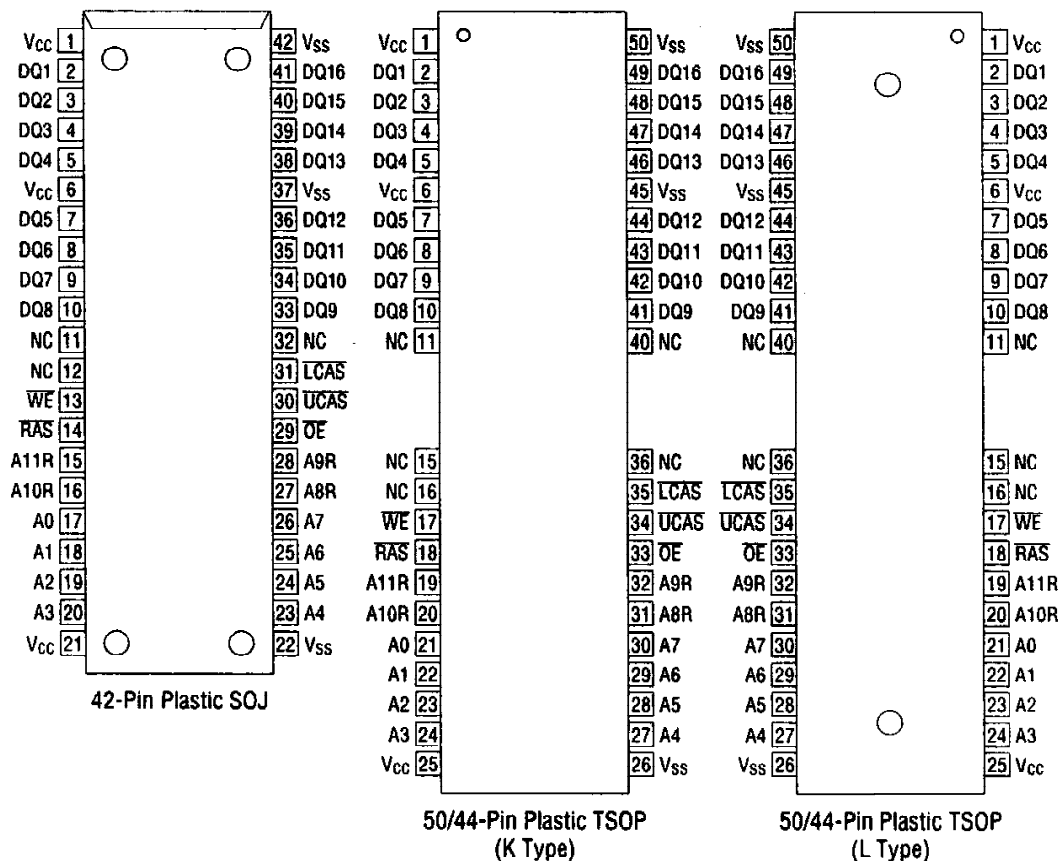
| | | | |
|---|---|---|---|
| $V_{CC}$ | 1 | 42 | $V_{SS}$ |
| DQ1 | 2 | 41 | DQ16 |
| DQ2 | 3 | 40 | DQ15 |
| DQ3 | 4 | 39 | DQ14 |
| DQ4 | 5 | 38 | DQ13 |
| $V_{CC}$ | 6 | 37 | $V_{SS}$ |
| DQ5 | 7 | 36 | DQ12 |
| DQ6 | 8 | 35 | DQ11 |
| DQ7 | 9 | 34 | DQ10 |
| DQ8 | 10 | 33 | DQ9 |
| NC | 11 | 32 | NC |
| NC | 12 | 31 | $\overline{LCAS}$ |
| $\overline{WE}$ | 13 | 30 | $\overline{UCAS}$ |
| $\overline{RAS}$ | 14 | 29 | $\overline{OE}$ |
| A11R | 15 | 28 | A9R |
| A10R | 16 | 27 | A8R |
| A0 | 17 | 26 | A7 |
| A1 | 18 | 25 | A6 |
| A2 | 19 | 24 | A5 |
| A3 | 20 | 23 | A4 |
| $V_{CC}$ | 21 | 22 | $V_{SS}$ |

42-Pin Plastic SOJ

| | | | |
|---|---|---|---|
| $V_{CC}$ | 1 | 50 | $V_{SS}$ |
| DQ1 | 2 | 49 | DQ16 |
| DQ2 | 3 | 48 | DQ15 |
| DQ3 | 4 | 47 | DQ14 |
| DQ4 | 5 | 46 | DQ13 |
| $V_{CC}$ | 6 | 45 | $V_{SS}$ |
| DQ5 | 7 | 44 | DQ12 |
| DQ6 | 8 | 43 | DQ11 |
| DQ7 | 9 | 42 | DQ10 |
| DQ8 | 10 | 41 | DQ9 |
| NC | 11 | 40 | NC |
| NC | 15 | 36 | NC |
| NC | 16 | 35 | $\overline{LCAS}$ |
| $\overline{WE}$ | 17 | 34 | $\overline{UCAS}$ |
| $\overline{RAS}$ | 18 | 33 | $\overline{OE}$ |
| A11R | 19 | 32 | A9R |
| A10R | 20 | 31 | A8R |
| A0 | 21 | 30 | A7 |
| A1 | 22 | 29 | A6 |
| A2 | 23 | 28 | A5 |
| A3 | 24 | 27 | A4 |
| $V_{CC}$ | 25 | 26 | $V_{SS}$ |

50/44-Pin Plastic TSOP
(K Type)

| | | | |
|---|---|---|---|
| $V_{SS}$ | 50 | 1 | $V_{CC}$ |
| DQ16 | 49 | 2 | DQ1 |
| DQ15 | 48 | 3 | DQ2 |
| DQ14 | 47 | 4 | DQ3 |
| DQ13 | 46 | 5 | DQ4 |
| $V_{SS}$ | 45 | 6 | $V_{CC}$ |
| DQ12 | 44 | 7 | DQ5 |
| DQ11 | 43 | 8 | DQ6 |
| DQ10 | 42 | 9 | DQ7 |
| DQ9 | 41 | 10 | DQ8 |
| NC | 40 | 11 | NC |
| NC | 36 | 15 | NC |
| $\overline{LCAS}$ | 35 | 16 | NC |
| $\overline{UCAS}$ | 34 | 17 | $\overline{WE}$ |
| $\overline{OE}$ | 33 | 18 | $\overline{RAS}$ |
| A9R | 32 | 19 | A11R |
| A8R | 31 | 20 | A10R |
| A7 | 30 | 21 | A0 |
| A6 | 29 | 22 | A1 |
| A5 | 28 | 23 | A2 |
| A4 | 27 | 24 | A3 |
| $V_{SS}$ | 26 | 25 | $V_{CC}$ |

50/44-Pin Plastic TSOP
(L Type)